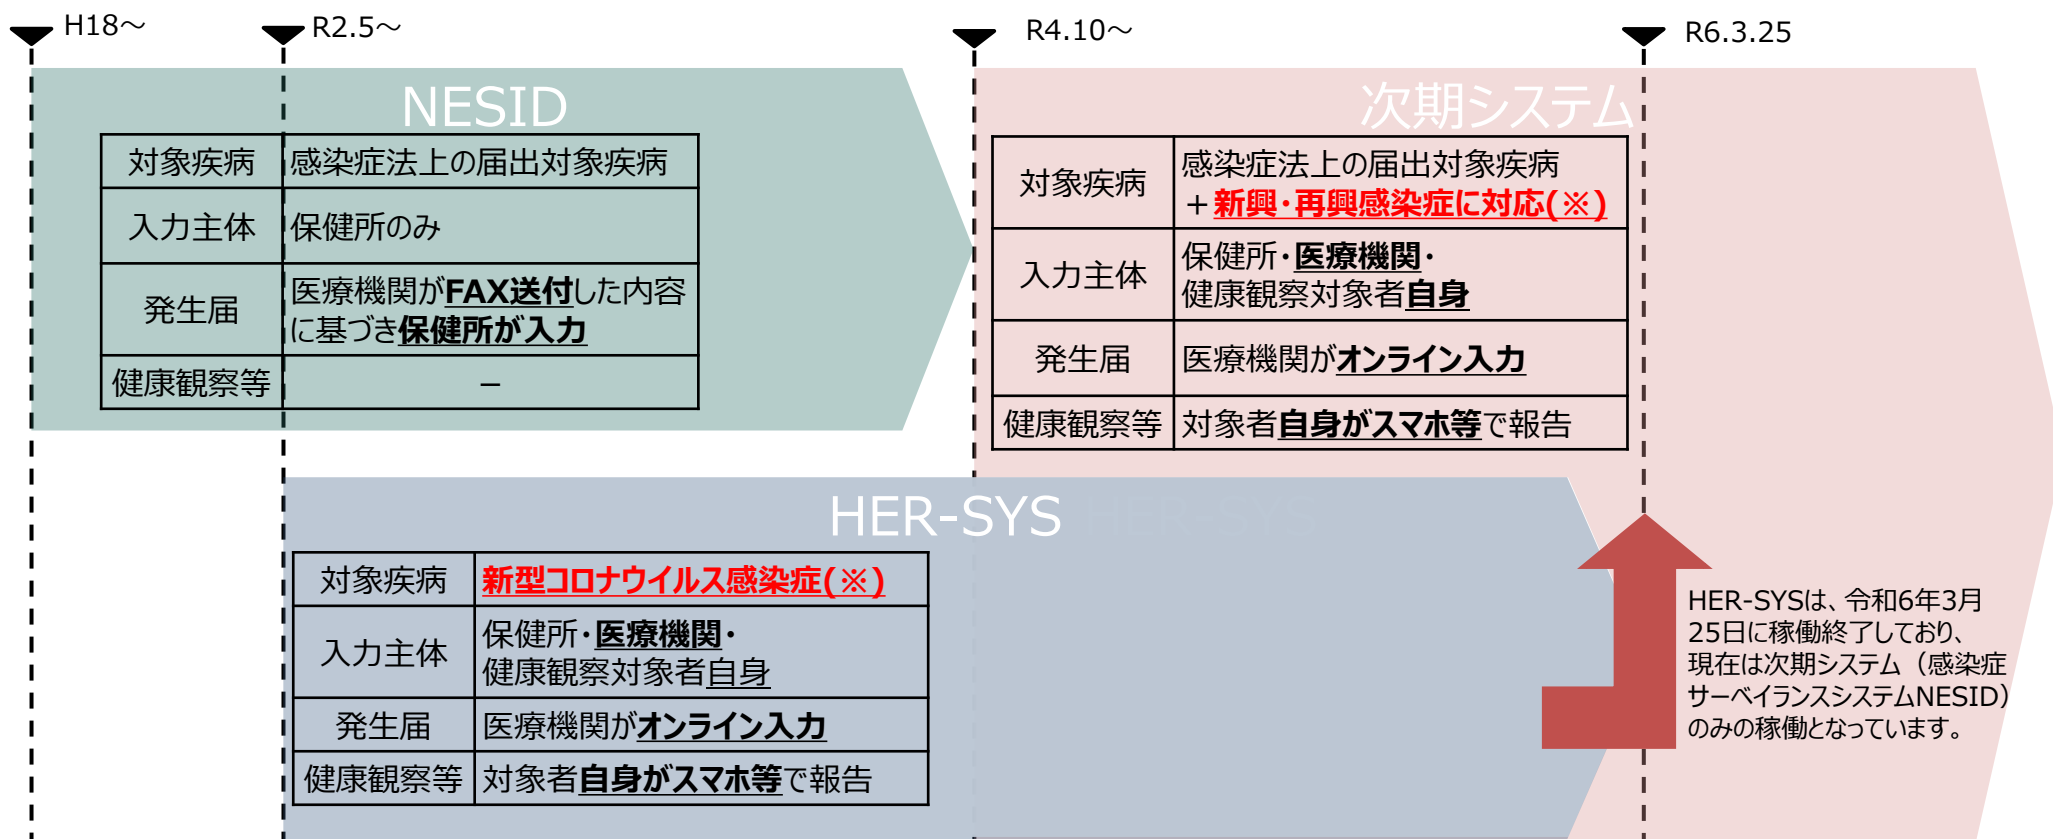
H18～

R2.5～

R4.10～

R6.3.25

NESID

| 対象疾病 | 感染症法上の届出対象疾病 |
|---|---|
| 入力主体 | 保健所のみ |
| 発生届 | 医療機関がFAX送付した内容に基づき保健所が入力 |
| 健康観察等 | － |

次期システム

| 対象疾病 | 感染症法上の届出対象疾病 ＋新興・再興感染症に対応(※) |
|---|---|
| 入力主体 | 保健所・医療機関・健康観察対象者自身 |
| 発生届 | 医療機関がオンライン入力 |
| 健康観察等 | 対象者自身がスマホ等で報告 |

HER-SYS

| 対象疾病 | 新型コロナウイルス感染症(※) |
|---|---|
| 入力主体 | 保健所・医療機関・健康観察対象者自身 |
| 発生届 | 医療機関がオンライン入力 |
| 健康観察等 | 対象者自身がスマホ等で報告 |

HER-SYSは、令和6年3月25日に稼働終了しており、現在は次期システム（感染症サーベイランスシステムNESID）のみの稼働となっています。